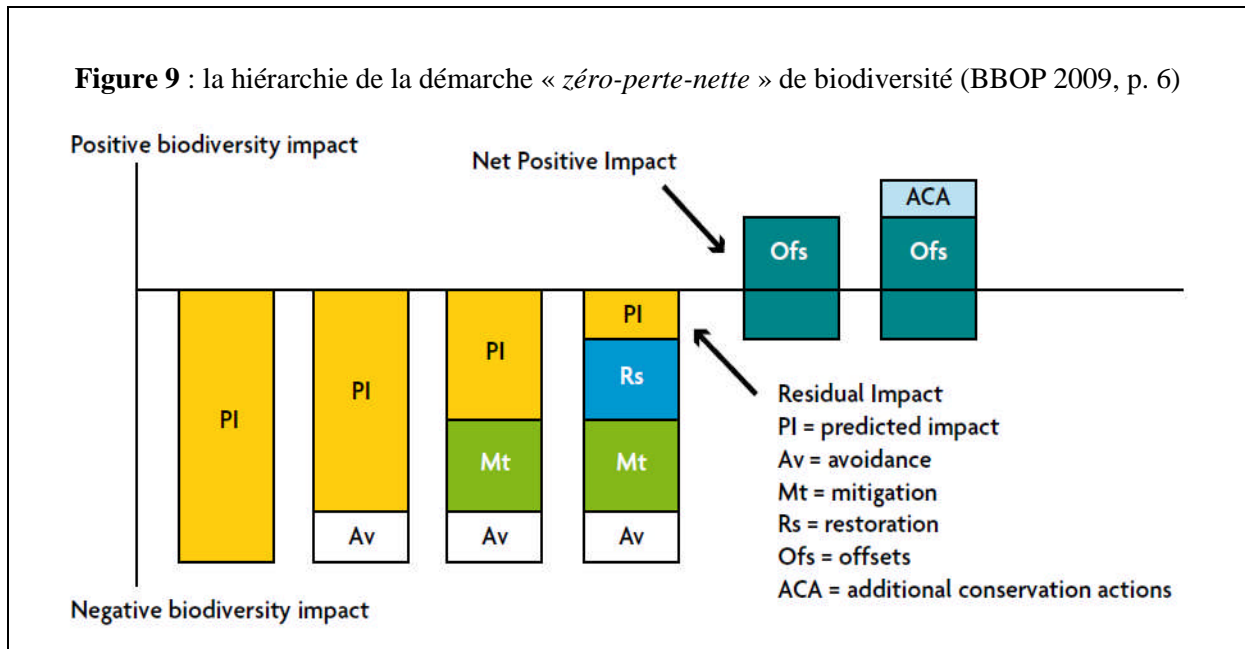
**Figure 9** : la hiérarchie de la démarche « *zéro-perte-nette* » de biodiversité (BBOP 2009, p. 6)

Positive biodiversity impact

Net Positive Impact

ACA

Ofs

Ofs

PI

PI

PI

PI

Rs

Mt

Mt

Av

Av

Av

Residual Impact
PI = predicted impact
Av = avoidance
Mt = mitigation
Rs = restoration
Ofs = offsets
ACA = additional conservation actions

Negative biodiversity impact